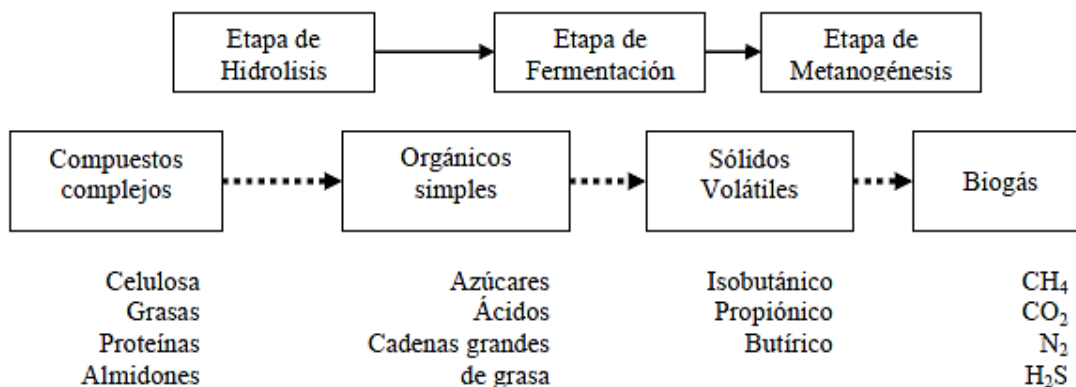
Etapa de Hidrolisis

Etapa de Fermentación

Etapa de Metanogénesis

Compuestos complejos

Orgánicos simples

Sólidos Volátiles

Biogás

Celulosa
Grasas
Proteínas
Almidones

Azúcares
Ácidos
Cadenas grandes de grasa

Isobutánico
Propiónico
Butírico

$CH_4$
$CO_2$
$N_2$
$H_2S$